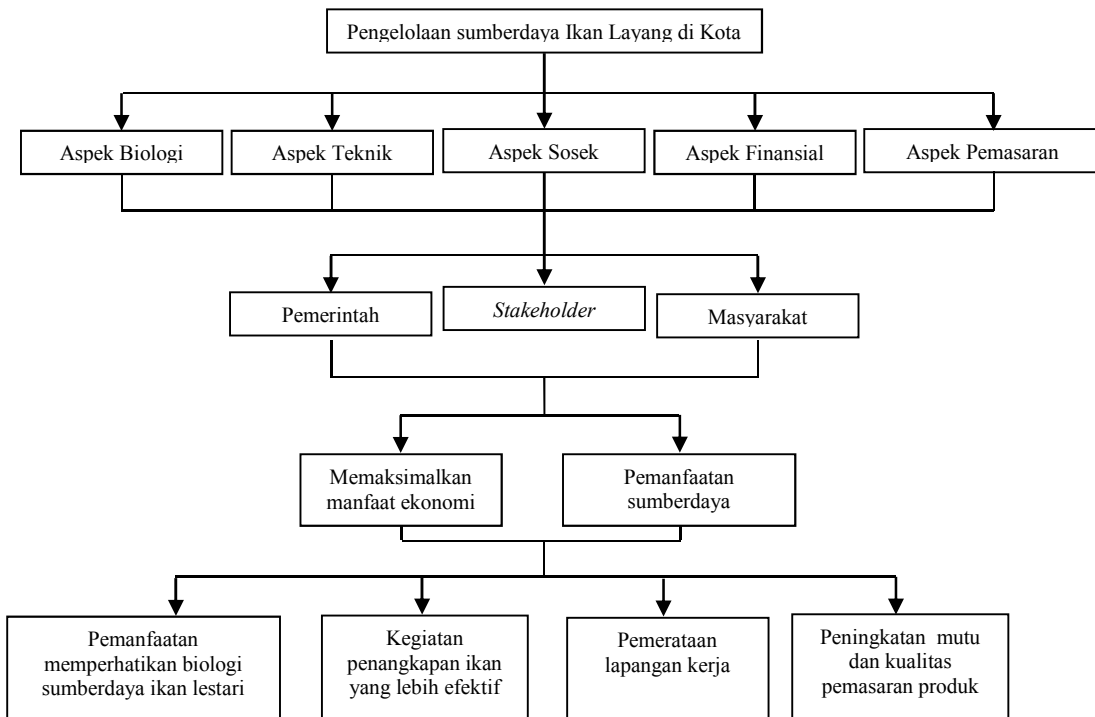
Pengelolaan sumberdaya Ikan Layang di Kota

Aspek Biologi

Aspek Teknik

Aspek Sosek

Aspek Finansial

Aspek Pemasaran

Pemerintah

*Stakeholder*

Masyarakat

Memaksimalkan manfaat ekonomi

Pemanfaatan sumberdaya

Pemanfaatan memperhatikan biologi sumberdaya ikan lestari

Kegiatan penangkapan ikan yang lebih efektif

Pemerataan lapangan kerja

Peningkatan mutu dan kualitas pemasaran produk